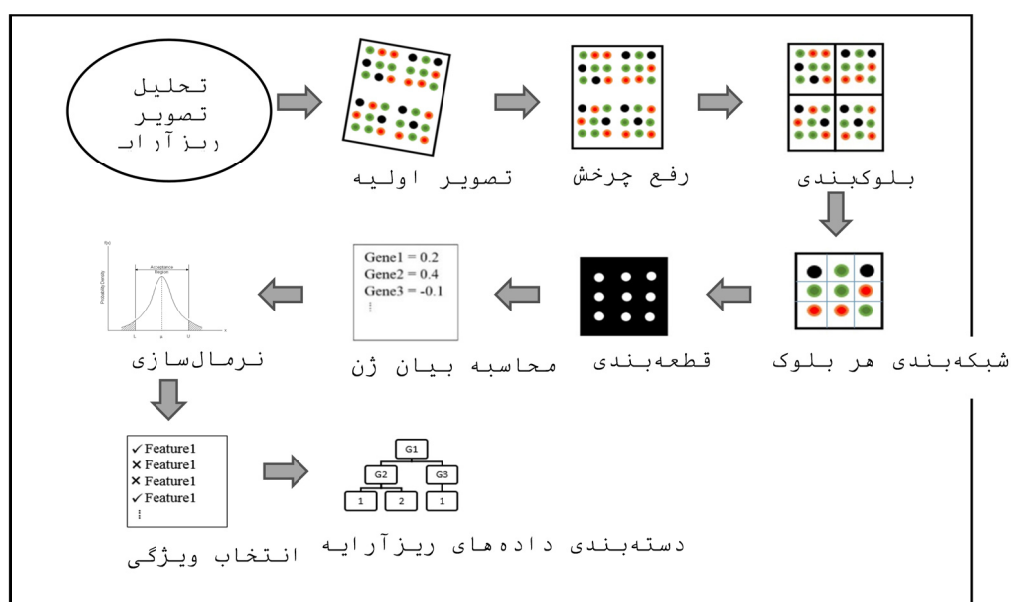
تحلیل تصویر ریزآرایه

تصویر اولیه

رفع چرخش

بلوک‌بندی

شبکه‌بندی هر بلوک

قطعه‌بندی

Gene1 = 0.2
Gene2 = 0.4
Gene3 = -0.1
⋮

محاسبه بیان ژن

Acceptance Region

Probability Density

L

μ

U

x

نرمال‌سازی

✓ Feature1
✕ Feature1
✕ Feature1
✓ Feature1
⋮

انتخاب ویژگی

G1

G2

G3

1

2

1

دسته‌بندی داده‌های ریزآرایه